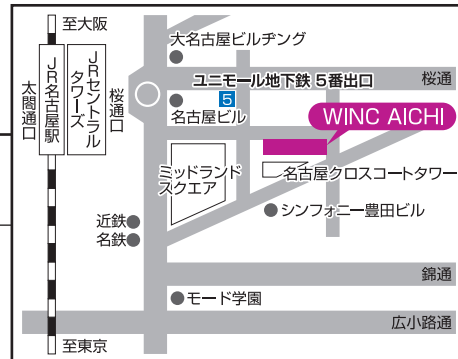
至大阪
大名古屋ビルヂング
JRセントラルタワーズ
JR名古屋駅
太閤通口
桜通口
ユニモール地下鉄 5番出口
桜通
5
名古屋ビル
WINC AICHI
ミッドランドスクエア
名古屋クロスコートタワー
シンフォニー豊田ビル
近鉄
名鉄
錦通
モード学園
広小路通
至東京